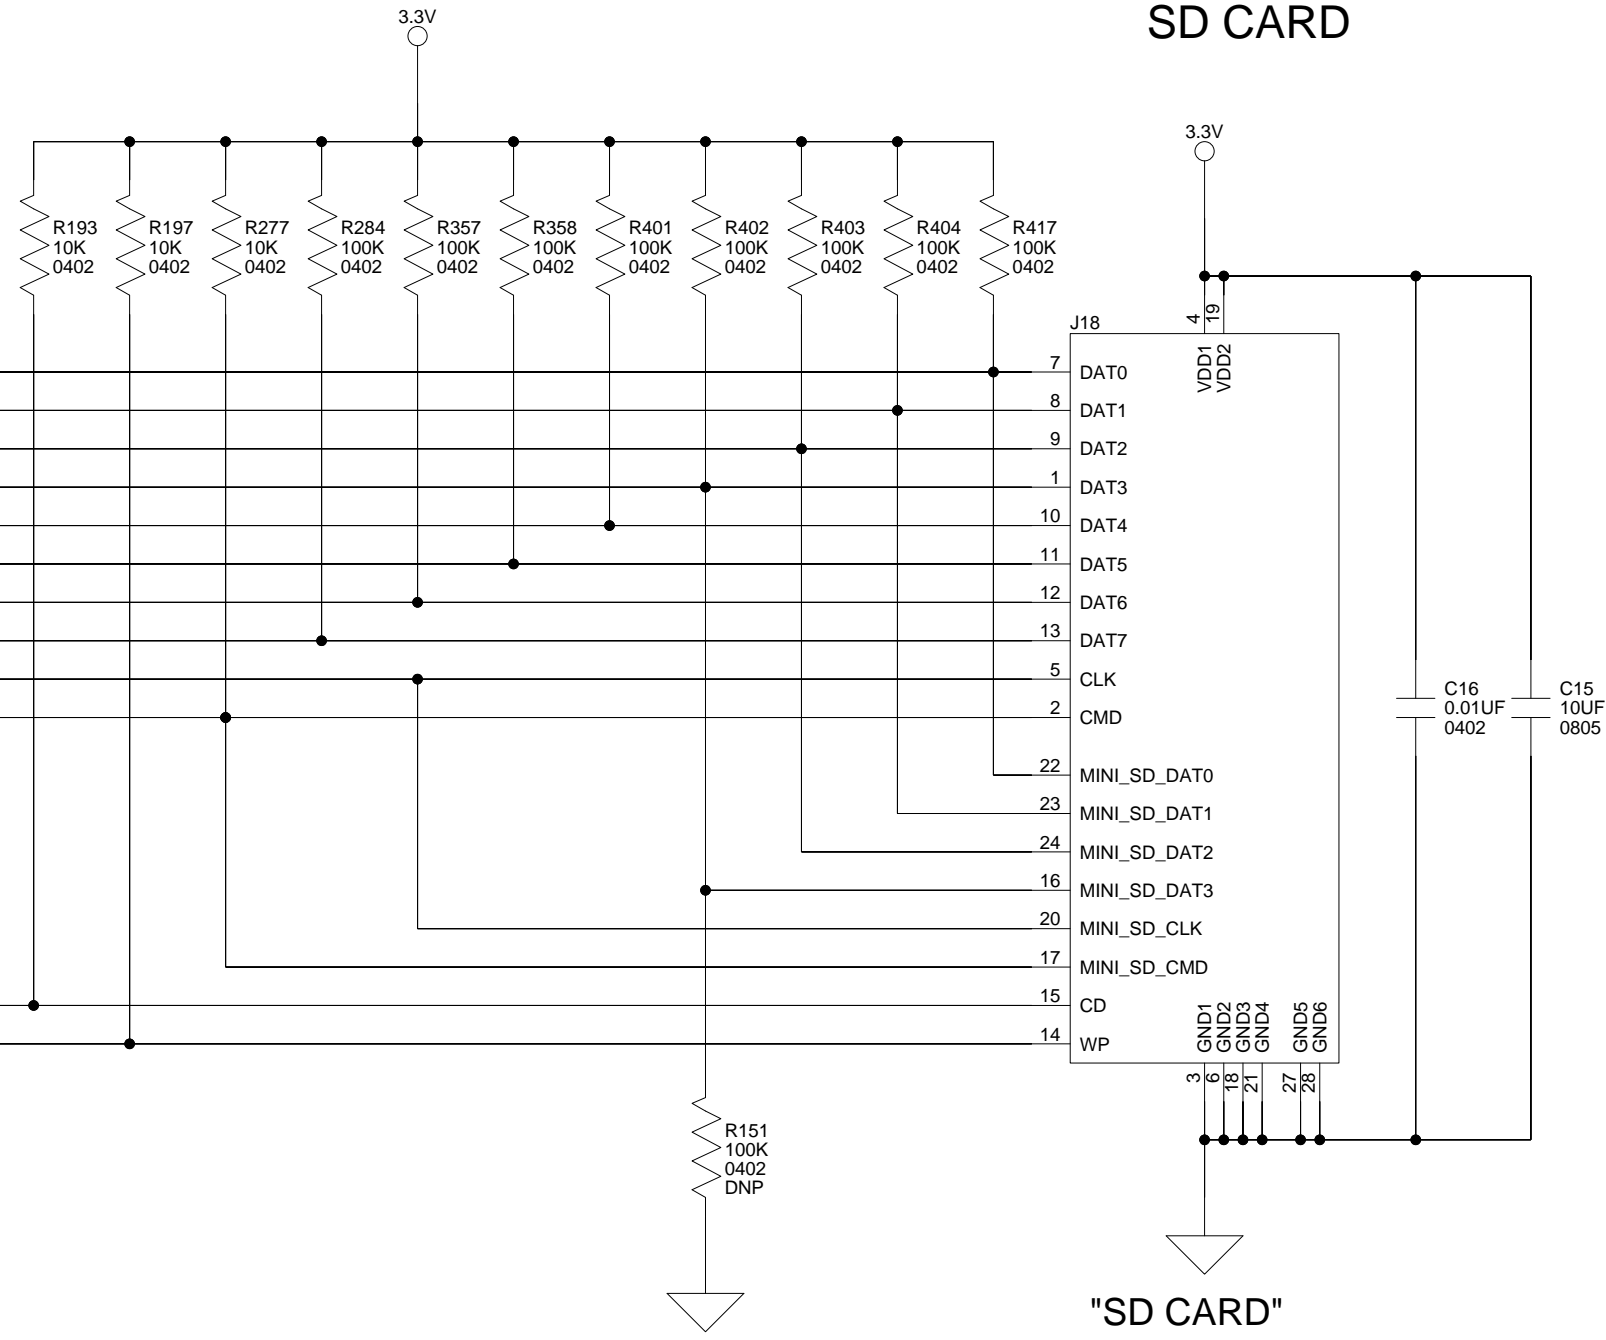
3.3V

SD CARD

R193
10K
0402

R197
10K
0402

R277
10K
0402

R284
100K
0402

R357
100K
0402

R358
100K
0402

R401
100K
0402

R402
100K
0402

R403
100K
0402

R404
100K
0402

R417
100K
0402

3.3V

J18

4
19
VDD1
VDD2

7 DAT0
8 DAT1
9 DAT2
1 DAT3
10 DAT4
11 DAT5
12 DAT6
13 DAT7
5 CLK
2 CMD
22 MINI_SD_DAT0
23 MINI_SD_DAT1
24 MINI_SD_DAT2
16 MINI_SD_DAT3
20 MINI_SD_CLK
17 MINI_SD_CMD
15 CD
14 WP

GND1
GND2
GND3
GND4
GND5
GND6
3
6
18
21
27
28

C16
0.01UF
0402

C15
10UF
0805

R151
100K
0402
DNP

"SD CARD"